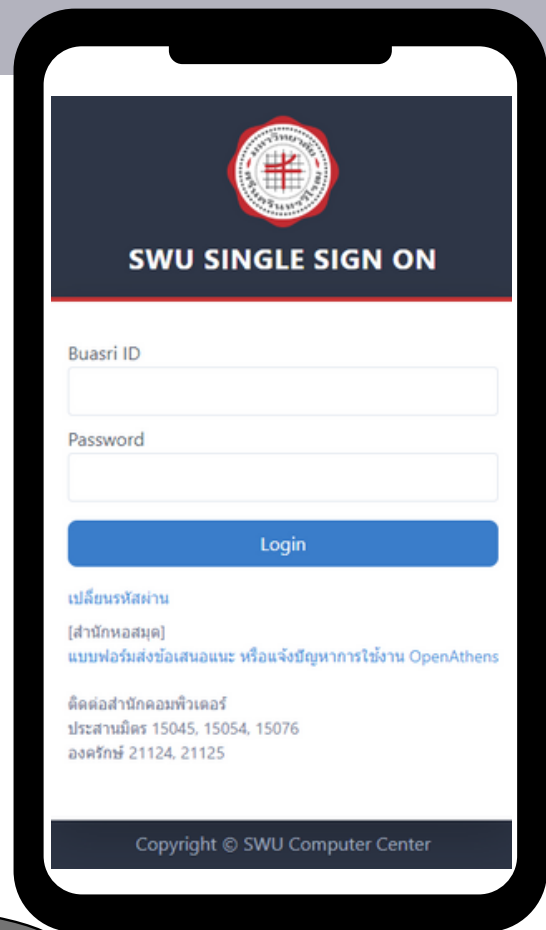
SWU SINGLE SIGN ON

Buasri ID

Password

Login

เปลี่ยนรหัสผ่าน

[สำนักหอสมุด]
แบบฟอร์มส่งข้อเสนอแนะ หรือแจ้งปัญหาการใช้งาน OpenAthens

ติดต่อสำนักคอมพิวเตอร์
ประสานมิตร 15045, 15054, 15076
องครักษ์ 21124, 21125

Copyright © SWU Computer Center